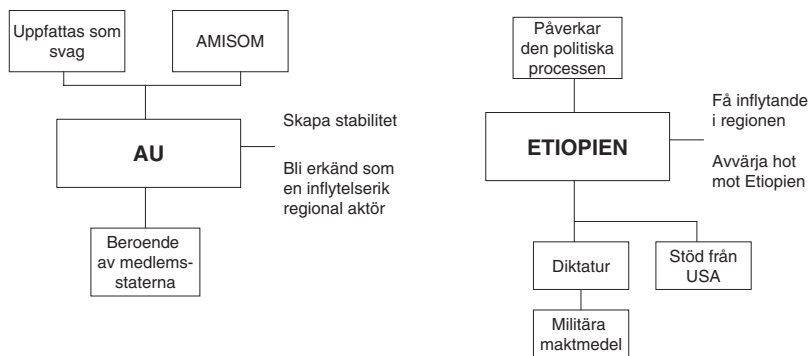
Uppfattas som svag

AMISOM

AU

Skapa stabilitet

Bli erkänd som en inflytelserik regional aktör

Beroende av medlemsstaterna

Påverkar den politiska processen

ETIOPIEN

Få inflytande i regionen

Avvärja hot mot Etiopien

Diktatur

Stöd från USA

Militära maktmedel